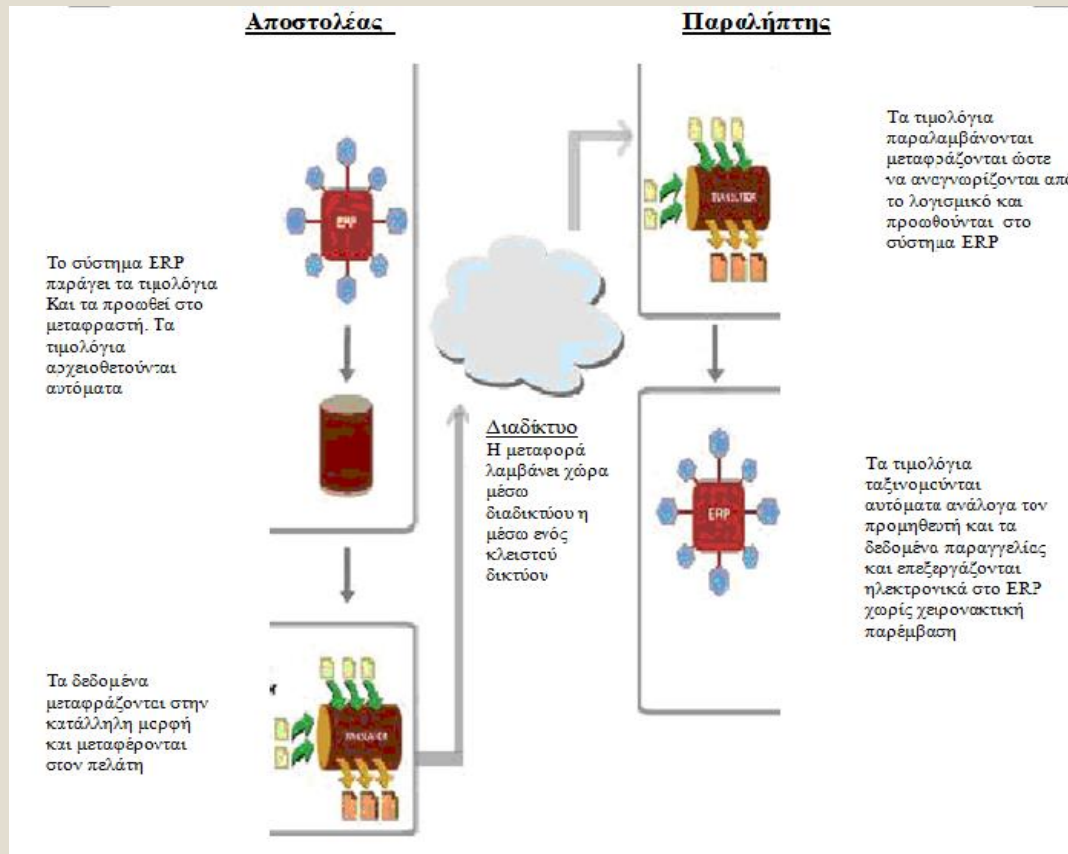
Αποστολέας

Παραλήπτης

Τα τιμολόγια παραλαμβάνονται μεταφράζονται ώστε να αναγνωρίζονται απ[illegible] το λογισμικό και προωθούνται στο σύστημα ERP

ERP

Το σύστημα ERP παράγει τα τιμολόγια Και τα προωθεί στο μεταφραστή. Τα τιμολόγια αρχειοθετούνται αυτόματα

TRANSLATOR

Διαδίκτυο
Η μεταφορά λαμβάνει χώρα μέσω διαδικτύου η μέσω ενός κλειστού δικτύου

Τα τιμολόγια ταξινομούνται αυτόματα ανάλογα τον προμηθευτή και τα δεδομένα παραγγελίας και επεξεργάζονται ηλεκτρονικά στο ERP χωρίς χειρονακτική παρέμβαση

ERP

Τα δεδομένα μεταφράζονται στην κατάλληλη μορφή και μεταφέρονται στον πελάτη

TRANSLATOR